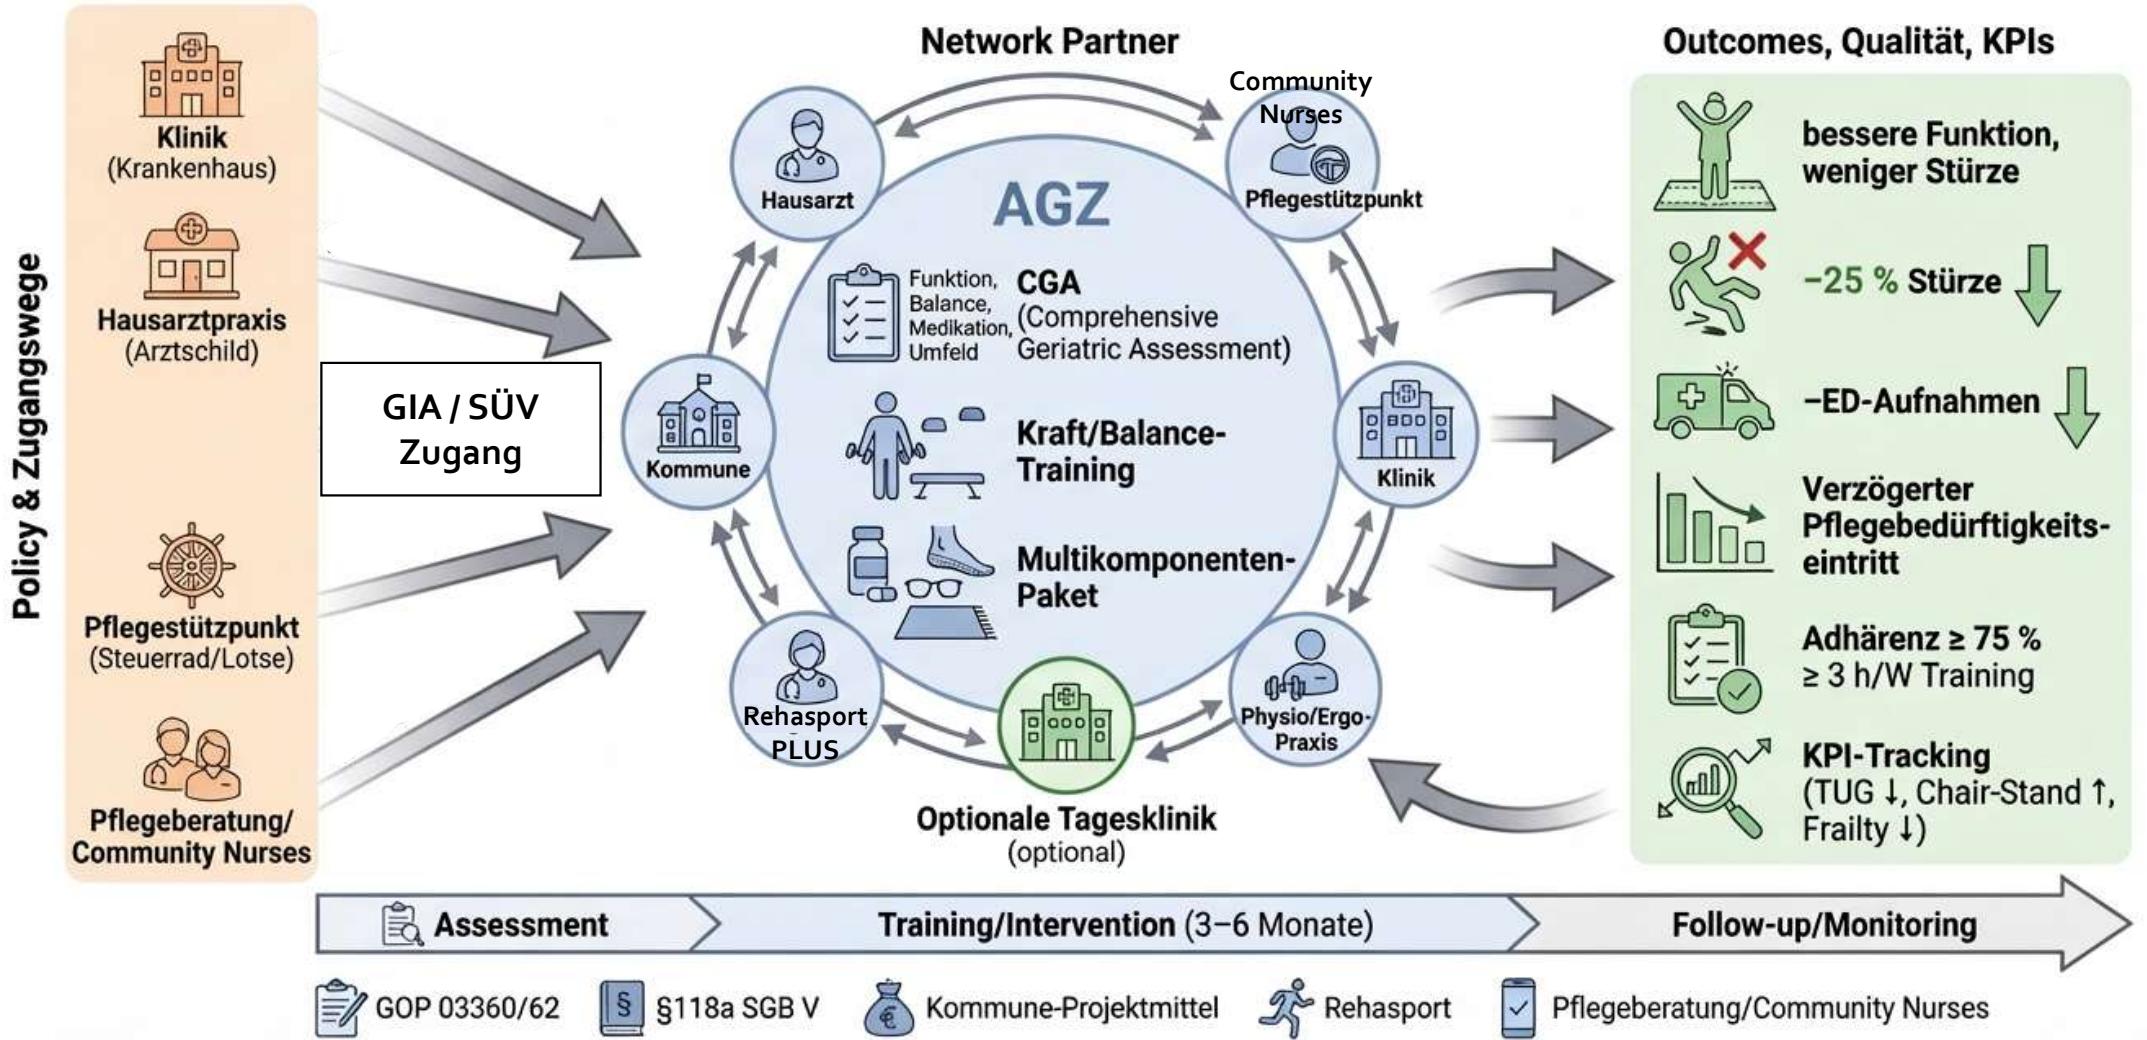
Policy & Zugangswege

Klinik (Krankenhaus)

Hausarztpraxis (Arztschild)

GIA / SÜV Zugang

Pflegestützpunkt (Steuerrad/Lotse)

Pflegeberatung/ Community Nurses

Network Partner

Community Nurses

Hausarzt

Pflegestützpunkt

AGZ

Funktion, Balance, Medikation, Umfeld

CGA (Comprehensive Geriatric Assessment)

Kommune

Kraft/Balance-Training

Klinik

Multikomponenten-Paket

Rehasport PLUS

Physio/Ergo-Praxis

Optionale Tagesklinik (optional)

Outcomes, Qualität, KPIs

bessere Funktion, weniger Stürze

−25 % Stürze

−ED-Aufnahmen

Verzögerter Pflegebedürftigkeitseintritt

Adhärenz ≥ 75 % ≥ 3 h/W Training

KPI-Tracking (TUG ↓, Chair-Stand ↑, Frailty ↓)

Assessment

Training/Intervention (3–6 Monate)

Follow-up/Monitoring

GOP 03360/62

§118a SGB V

Kommune-Projektmittel

Rehasport

Pflegeberatung/Community Nurses